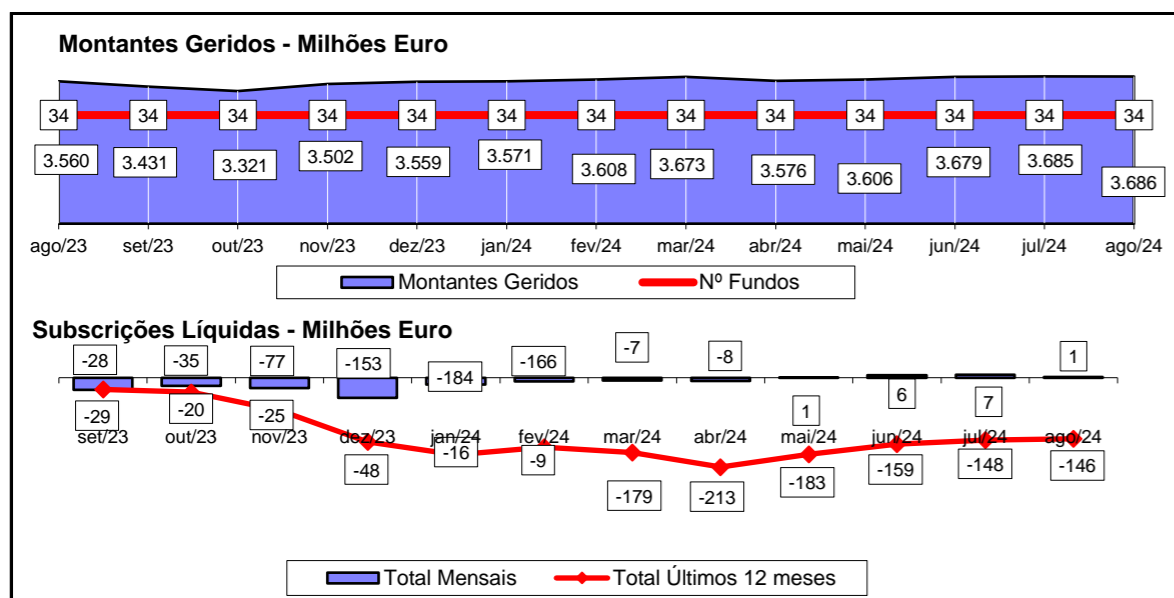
Montantes Geridos - Milhões Euro

34 34 34 34 34 34 34 34 34 34 34 34 34

3.560 3.431 3.321 3.502 3.559 3.571 3.608 3.673 3.576 3.606 3.679 3.685 3.686

ago/23 set/23 out/23 nov/23 dez/23 jan/24 fev/24 mar/24 abr/24 mai/24 jun/24 jul/24 ago/24

Montantes Geridos Nº Fundos

Subscrições Líquidas - Milhões Euro

-28 -35 -77 -153 -184 -166 -7 -8 1 6 7 1

-29 -20 -25 -48 -16 -9 -179 -213 -183 -159 -148 -146

set/23 out/23 nov/23 dez/23 jan/24 fev/24 mar/24 abr/24 mai/24 jun/24 jul/24 ago/24

Total Mensais Total Últimos 12 meses